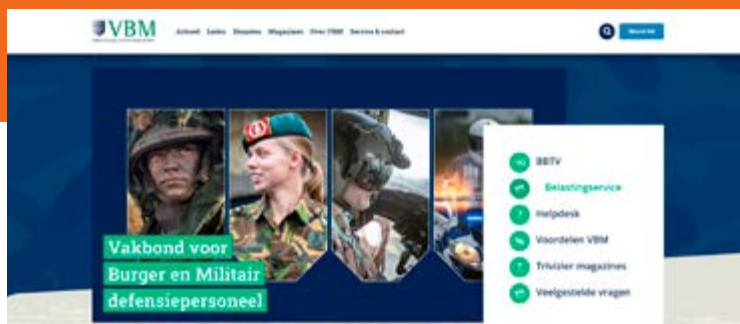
VBM

Actueel Leden Dossiers Magazines Over VBM Service & contact

Word lid

Vakbond voor Burger en Militair defensiepersoneel

BBTV

Belastingservice

Helpdesk

Voordelen VBM

Trivizier magazines

Veelgestelde vragen